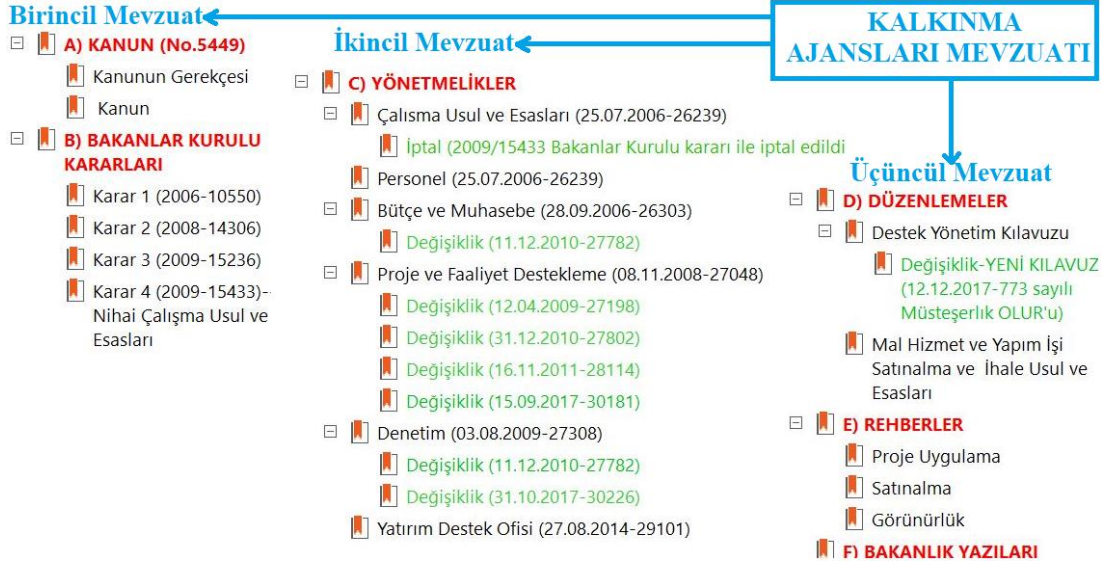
KALKINMA AJANSLARI MEVZUATI

Birincil Mevzuat

A) KANUN (No.5449)

Kanunun Gerekçesi

Kanun

B) BAKANLAR KURULU KARARLARI

Karar 1 (2006-10550)

Karar 2 (2008-14306)

Karar 3 (2009-15236)

Karar 4 (2009-15433)-Nihai Çalışma Usul ve Esasları

İkincil Mevzuat

C) YÖNETMELİKLER

Çalısma Usul ve Esasları (25.07.2006-26239)

İptal (2009/15433 Bakanlar Kurulu kararı ile iptal edildi

Personel (25.07.2006-26239)

Bütçe ve Muhasebe (28.09.2006-26303)

Değişiklik (11.12.2010-27782)

Proje ve Faaliyet Destekleme (08.11.2008-27048)

Değişiklik (12.04.2009-27198)

Değişiklik (31.12.2010-27802)

Değişiklik (16.11.2011-28114)

Değişiklik (15.09.2017-30181)

Denetim (03.08.2009-27308)

Değişiklik (11.12.2010-27782)

Değişiklik (31.10.2017-30226)

Yatırım Destek Ofisi (27.08.2014-29101)

Üçüncül Mevzuat

D) DÜZENLEMELER

Destek Yönetim Kılavuzu

Değişiklik-YENİ KILAVUZ (12.12.2017-773 sayılı Müsteşerlık OLUR'u)

Mal Hizmet ve Yapım İşi Satınalma ve İhale Usul ve Esasları

E) REHBERLER

Proje Uygulama

Satınalma

Görünürlük

F) BAKANLIK YAZILARI